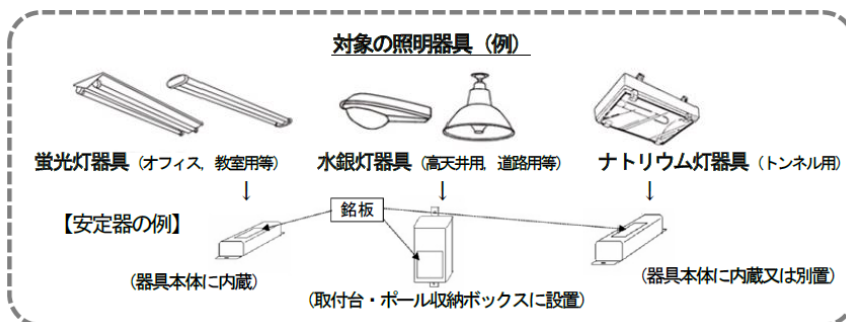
対象の照明器具（例）

蛍光灯器具（オフィス、教室用等）
水銀灯器具（高天井用、道路用等）
ナトリウム灯器具（トンネル用）

↓
↓
↓

【安定器の例】

銘板

（器具本体に内蔵）
（取付台・ポール収納ボックスに設置）
（器具本体に内蔵又は別置）